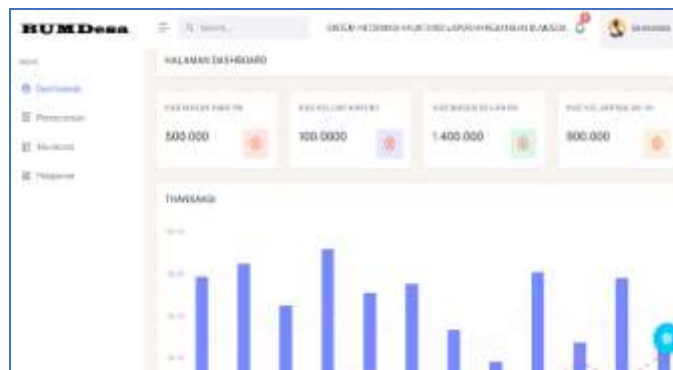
BUMDesa

Search...

SISTEM INFORMASI KEUANGAN LAPORAN KEUANGAN BUMDESA

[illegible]

Dashboard

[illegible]

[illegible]

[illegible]

HALAMAN DASHBOARD

KAS MASUK HARI INI
500.000

KAS KELUAR HARI INI
100.0000

KAS MASUK BULAN INI
1.400.000

KAS KELUAR BULAN INI
900.000

TRANSAKSI